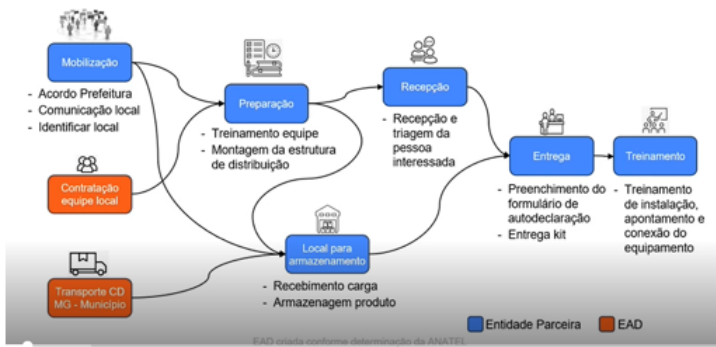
Mobilização

- Acordo Prefeitura
- Comunicação local
- Identificar local

Contratação equipe local

Transporte CD MG - Município

Preparação

- Treinamento equipe
- Montagem da estrutura de distribuição

Local para armazenamento

- Recebimento carga
- Armazenagem produto

Recepção

- Recepção e triagem da pessoa interessada

Entrega

- Preenchimento do formulário de autodeclaração
- Entrega kit

Treinamento

- Treinamento de instalação, apontamento e conexão do equipamento

Entidade Parceira
EAD

EAD criada conforme determinação da ANATEL